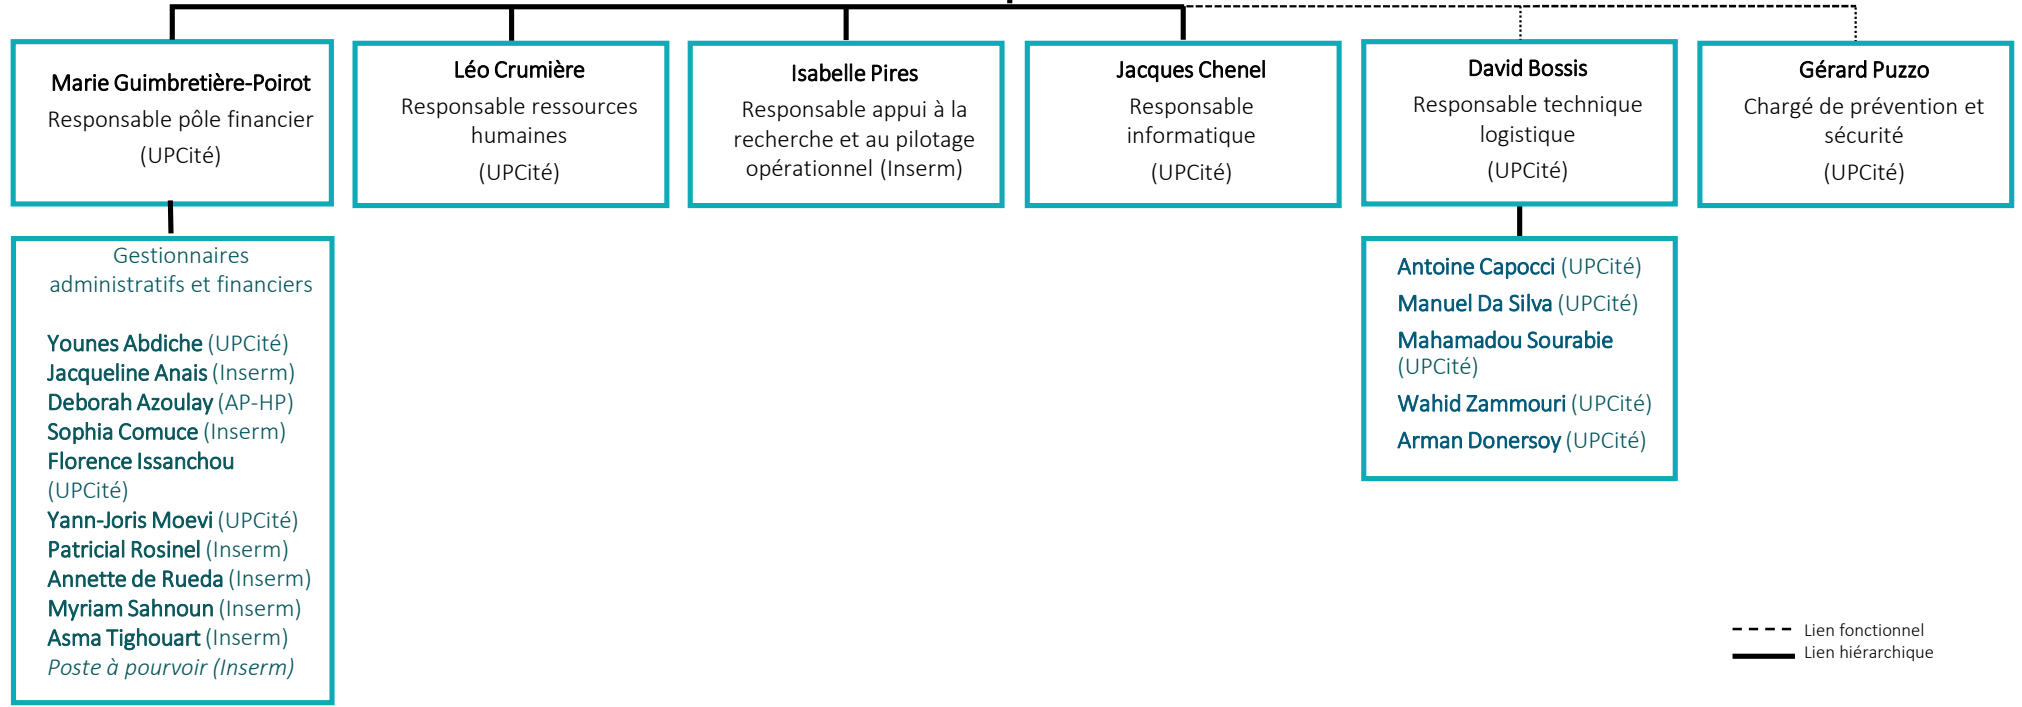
Marie Guimbretière-Poirot
Responsable pôle financier
(UPCité)

Léo Crumière
Responsable ressources humaines
(UPCité)

Isabelle Pires
Responsable appui à la recherche et au pilotage opérationnel (Inserm)

Jacques Chenel
Responsable informatique
(UPCité)

David Bossis
Responsable technique logistique
(UPCité)

Gérard Puzzo
Chargé de prévention et sécurité
(UPCité)

Gestionnaires administratifs et financiers

Younes Abdiche (UPCité)
Jacqueline Anais (Inserm)
Deborah Azoulay (AP-HP)
Sophia Comuce (Inserm)
Florence Issanchou (UPCité)
Yann-Joris Moevi (UPCité)
Patricial Rosinel (Inserm)
Annette de Rueda (Inserm)
Myriam Sahnoun (Inserm)
Asma Tighouart (Inserm)
Poste à pourvoir (Inserm)

Antoine Capocci (UPCité)
Manuel Da Silva (UPCité)
Mahamadou Sourabie (UPCité)
Wahid Zammouri (UPCité)
Arman Donersoy (UPCité)

Lien fonctionnel
Lien hiérarchique